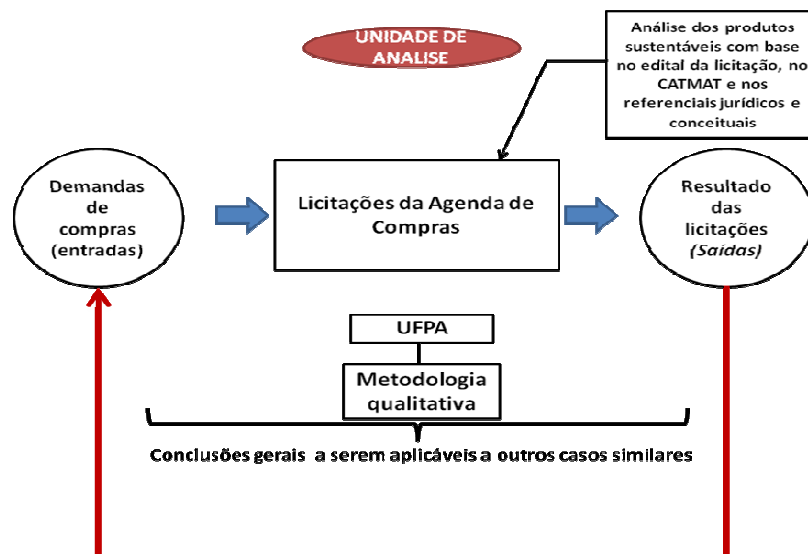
UNIDADE DE ANALISE

Análise dos produtos sustentáveis com base no edital da licitação, no CATMAT e nos referenciais jurídicos e conceituais

Demandas de compras (entradas)

Licitações da Agenda de Compras

Resultado das licitações (Saídas)

UFPA

Metodologia qualitativa

Conclusões gerais a serem aplicáveis a outros casos similares